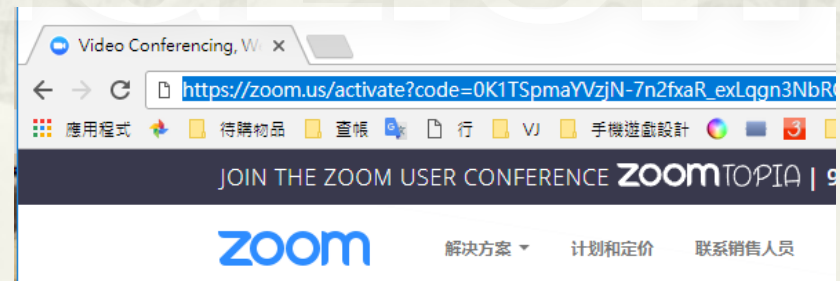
Video Conferencing, W ×

https://zoom.us/activate?code=0K1TSpmaYVzjN-7n2fxaR_exLqgn3NbR

應用程式 待購物品 查帳 行 VJ 手機遊戲設計 3

JOIN THE ZOOM USER CONFERENCE ZOOMTOPIA | 9

zoom 解决方案 计划和定价 联系销售人员